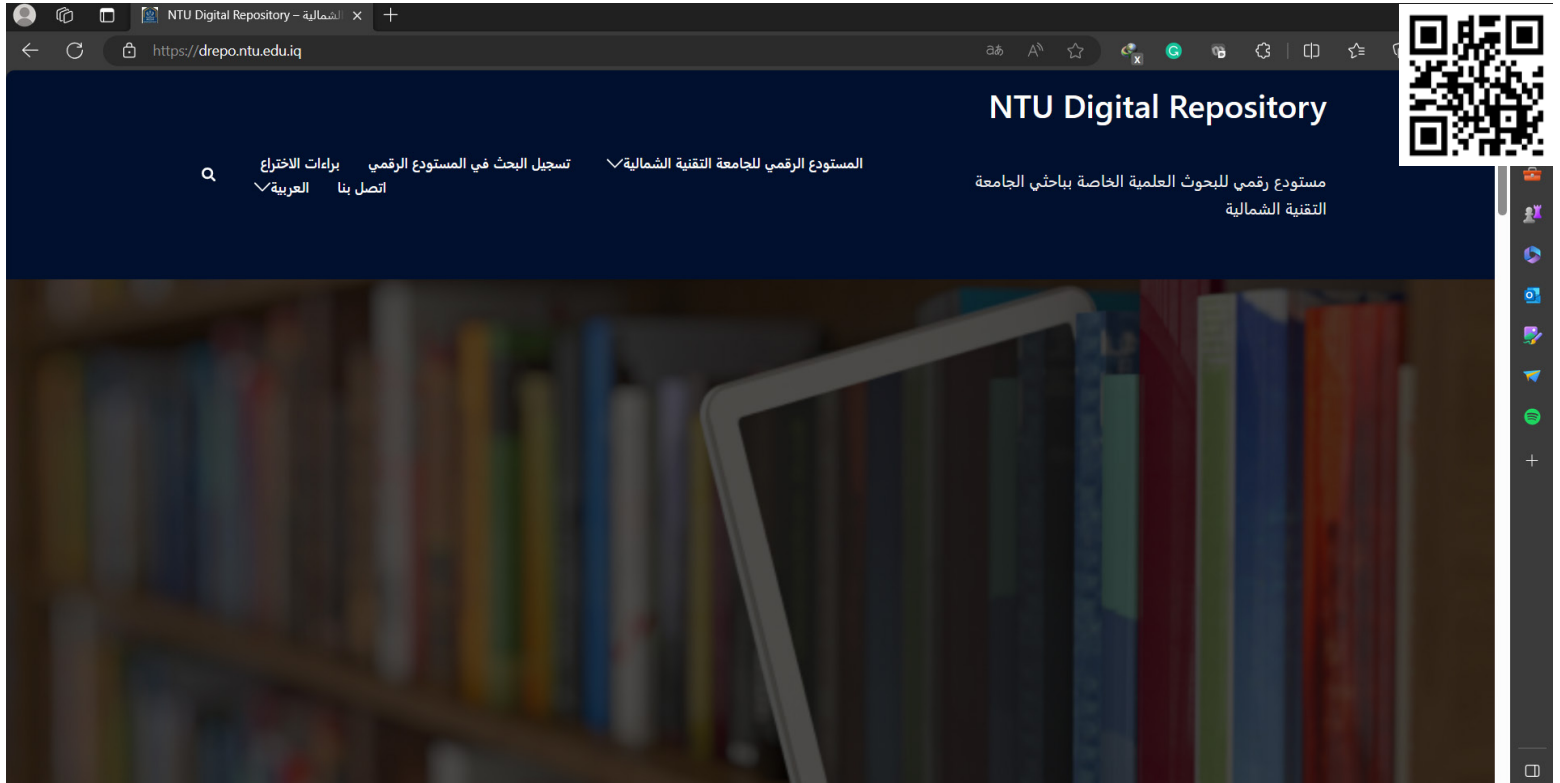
NTU Digital Repository – الشمالية

https://drepo.ntu.edu.iq

NTU Digital Repository

مستودع رقمي للبحوث العلمية الخاصة بباحثي الجامعة التقنية الشمالية

المستودع الرقمي للجامعة التقنية الشمالية

تسجيل البحث في المستودع الرقمي

براءات الاختراع

اتصل بنا

العربية